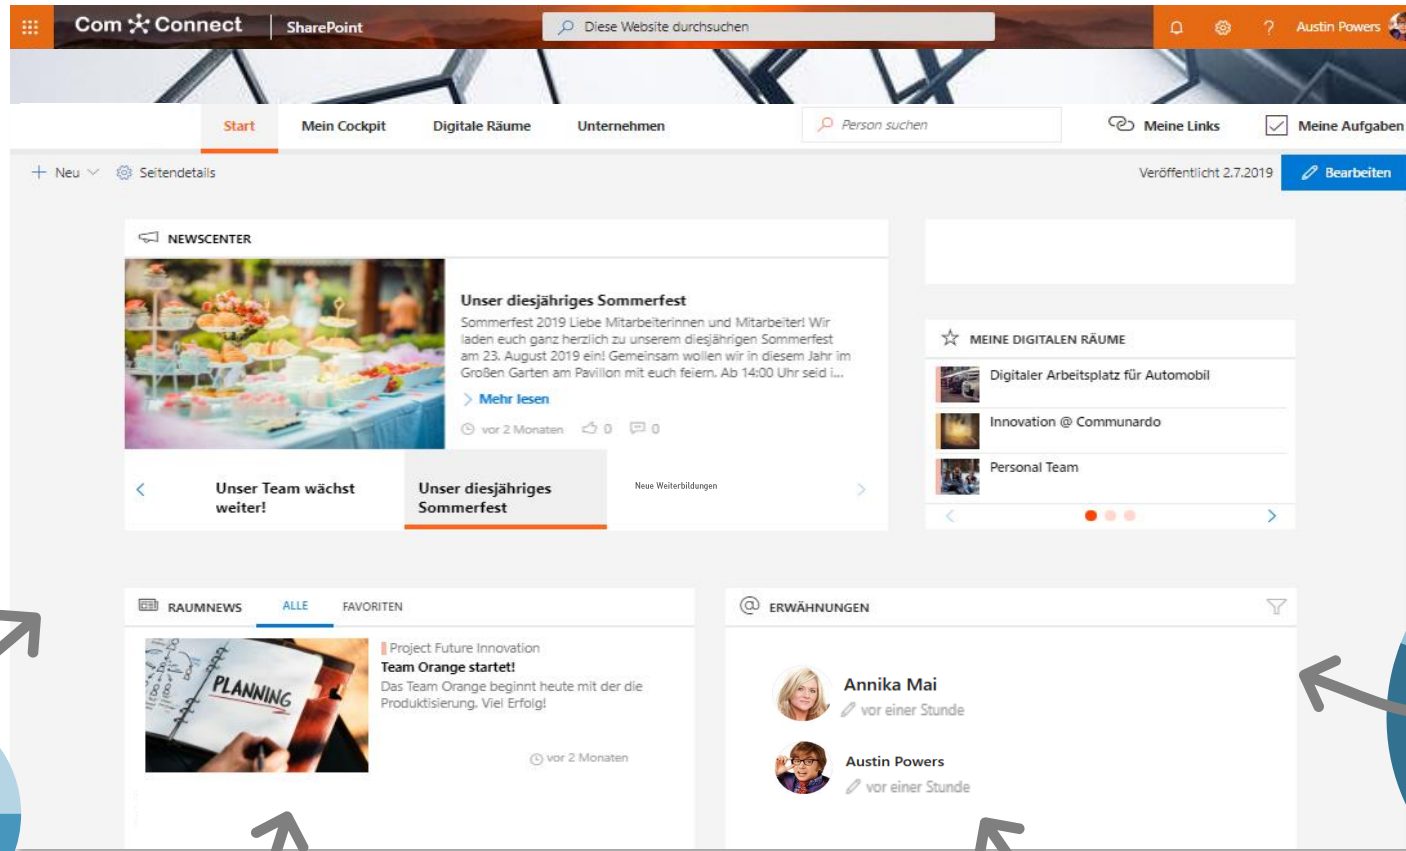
Com Connect | SharePoint

Diese Website durchsuchen

Austin Powers

Start
Mein Cockpit
Digitale Räume
Unternehmen

Person suchen

Meine Links
Meine Aufgaben

+ Neu
Seitendetails

Veröffentlicht 2.7.2019
Bearbeiten

NEWSCENTER

Unser diesjähriges Sommerfest

Sommerfest 2019 Liebe Mitarbeiterinnen und Mitarbeiter! Wir laden euch ganz herzlich zu unserem diesjährigen Sommerfest am 23. August 2019 ein! Gemeinsam wollen wir in diesem Jahr im Großen Garten am Pavillon mit euch feiern. Ab 14:00 Uhr seid i...

Mehr lesen

vor 2 Monaten 0 0

Unser Team wächst weiter!

Unser diesjähriges Sommerfest

Neue Weiterbildungen

MEINE DIGITALEN RÄUME

Digitaler Arbeitsplatz für Automobil

Innovation @ Communardo

Personal Team

RAUMNEWS
ALLE
FAVORITEN

PLANNING

Project Future Innovation
Team Orange startet!
Das Team Orange beginnt heute mit der die Produktisierung. Viel Erfolg!

vor 2 Monaten

ERWÄHNUNGEN

Annika Mai
vor einer Stunde

Austin Powers
vor einer Stunde